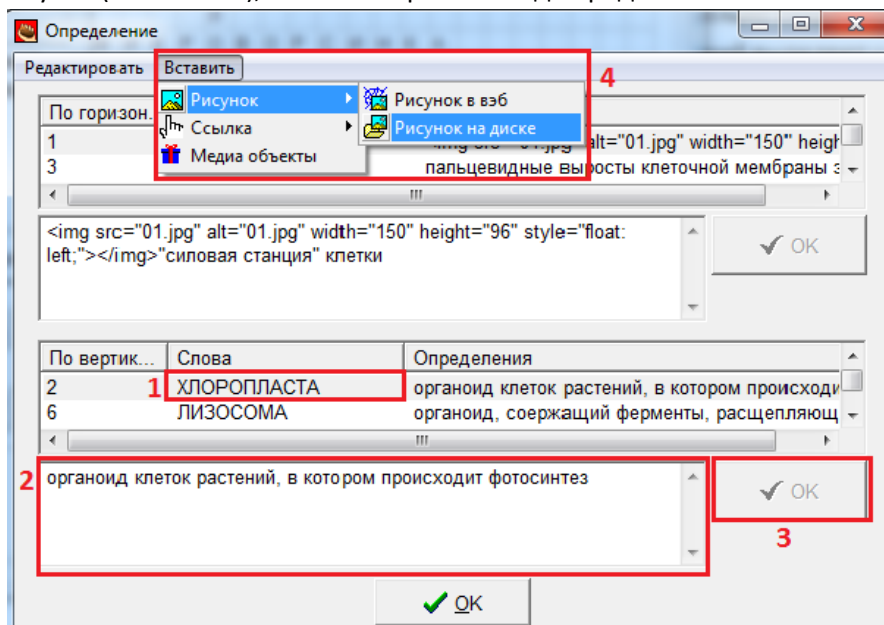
Определение

Редактировать Вставить

Рисунок
Ссылка
Медиа объекты

Рисунок в вэб
Рисунок на диске

4

| По горизон... | |
|---|---|
| 1 | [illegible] alt="01.jpg" width="150" heigh |
| 3 | пальцевидные выросты клеточной мембраны з |

<img src="01.jpg" alt="01.jpg" width="150" height="96" style="float: left;"></img>"силовая станция" клетки

OK

| По вертик... | Слова | Определения |
|---|---|---|
| 2 | ХЛОРОПЛАСТА | органоид клеток растений, в котором происходи |
| 6 | ЛИЗОСОМА | органоид, соержащий ферменты, расщепляющ |

1

2

органоид клеток растений, в котором происходит фотосинтез

OK

3

OK